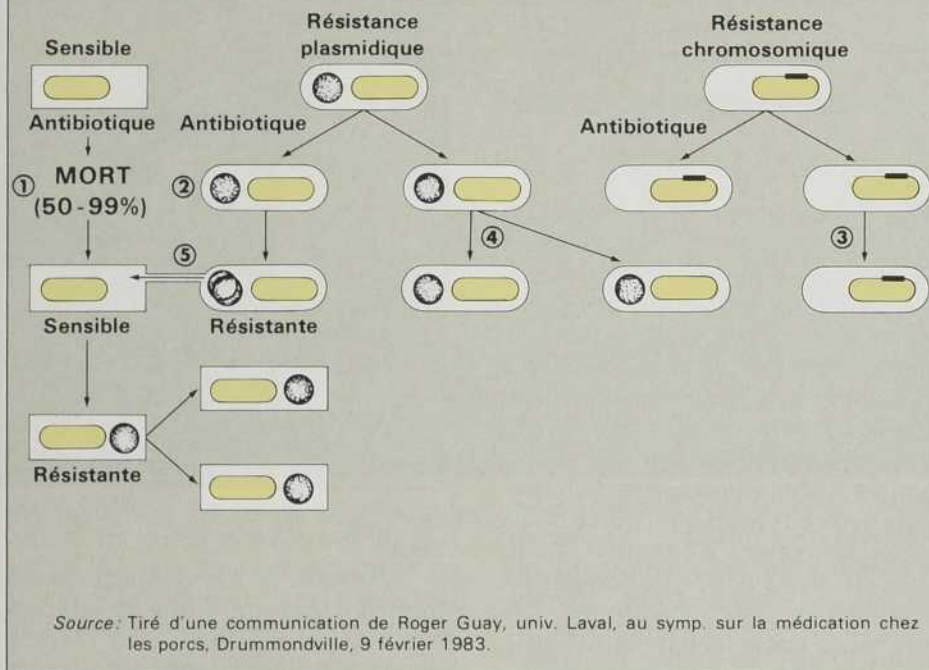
Sensible

Antibiotique

① MORT (50-99%)

Sensible

Résistante

Résistance plasmidique

Antibiotique

②

⑤

Résistante

④

Résistance chromosomique

Antibiotique

③

*Source:* Tiré d'une communication de Roger Guay, univ. Laval, au symp. sur la médication chez les porcs, Drummondville, 9 février 1983.